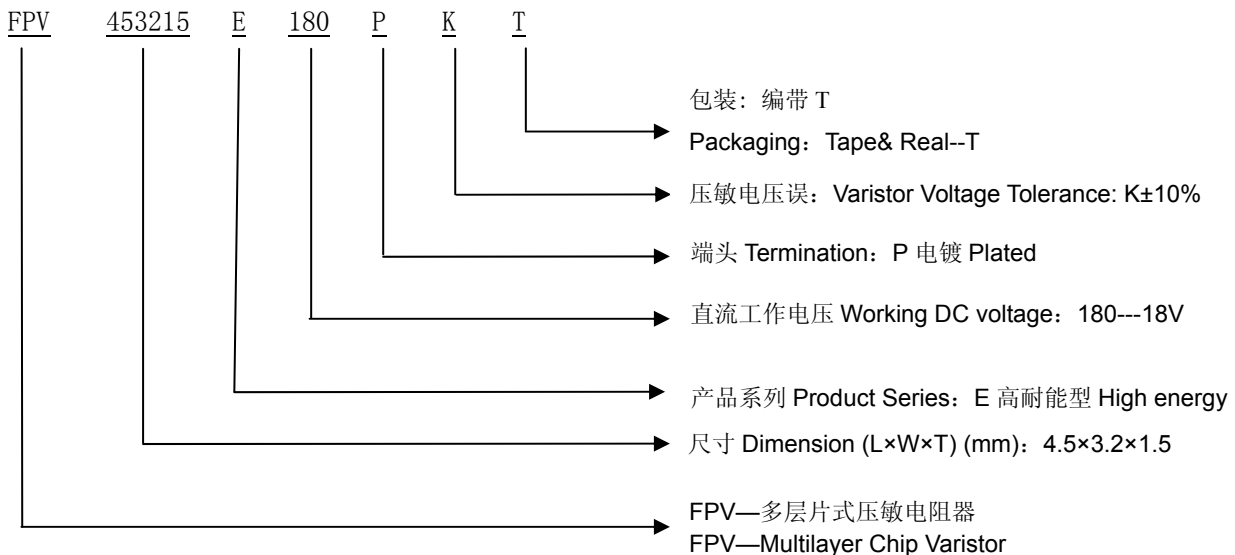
FPV 453215 E 180 P K T

包装：编带 T
Packaging：Tape& Real--T

压敏电压误：Varistor Voltage Tolerance: K±10%

端头 Termination：P 电镀 Plated

直流工作电压 Working DC voltage：180---18V

产品系列 Product Series：E 高耐能型 High energy

尺寸 Dimension (L×W×T) (mm)：4.5×3.2×1.5

FPV—多层片式压敏电阻器
FPV—Multilayer Chip Varistor